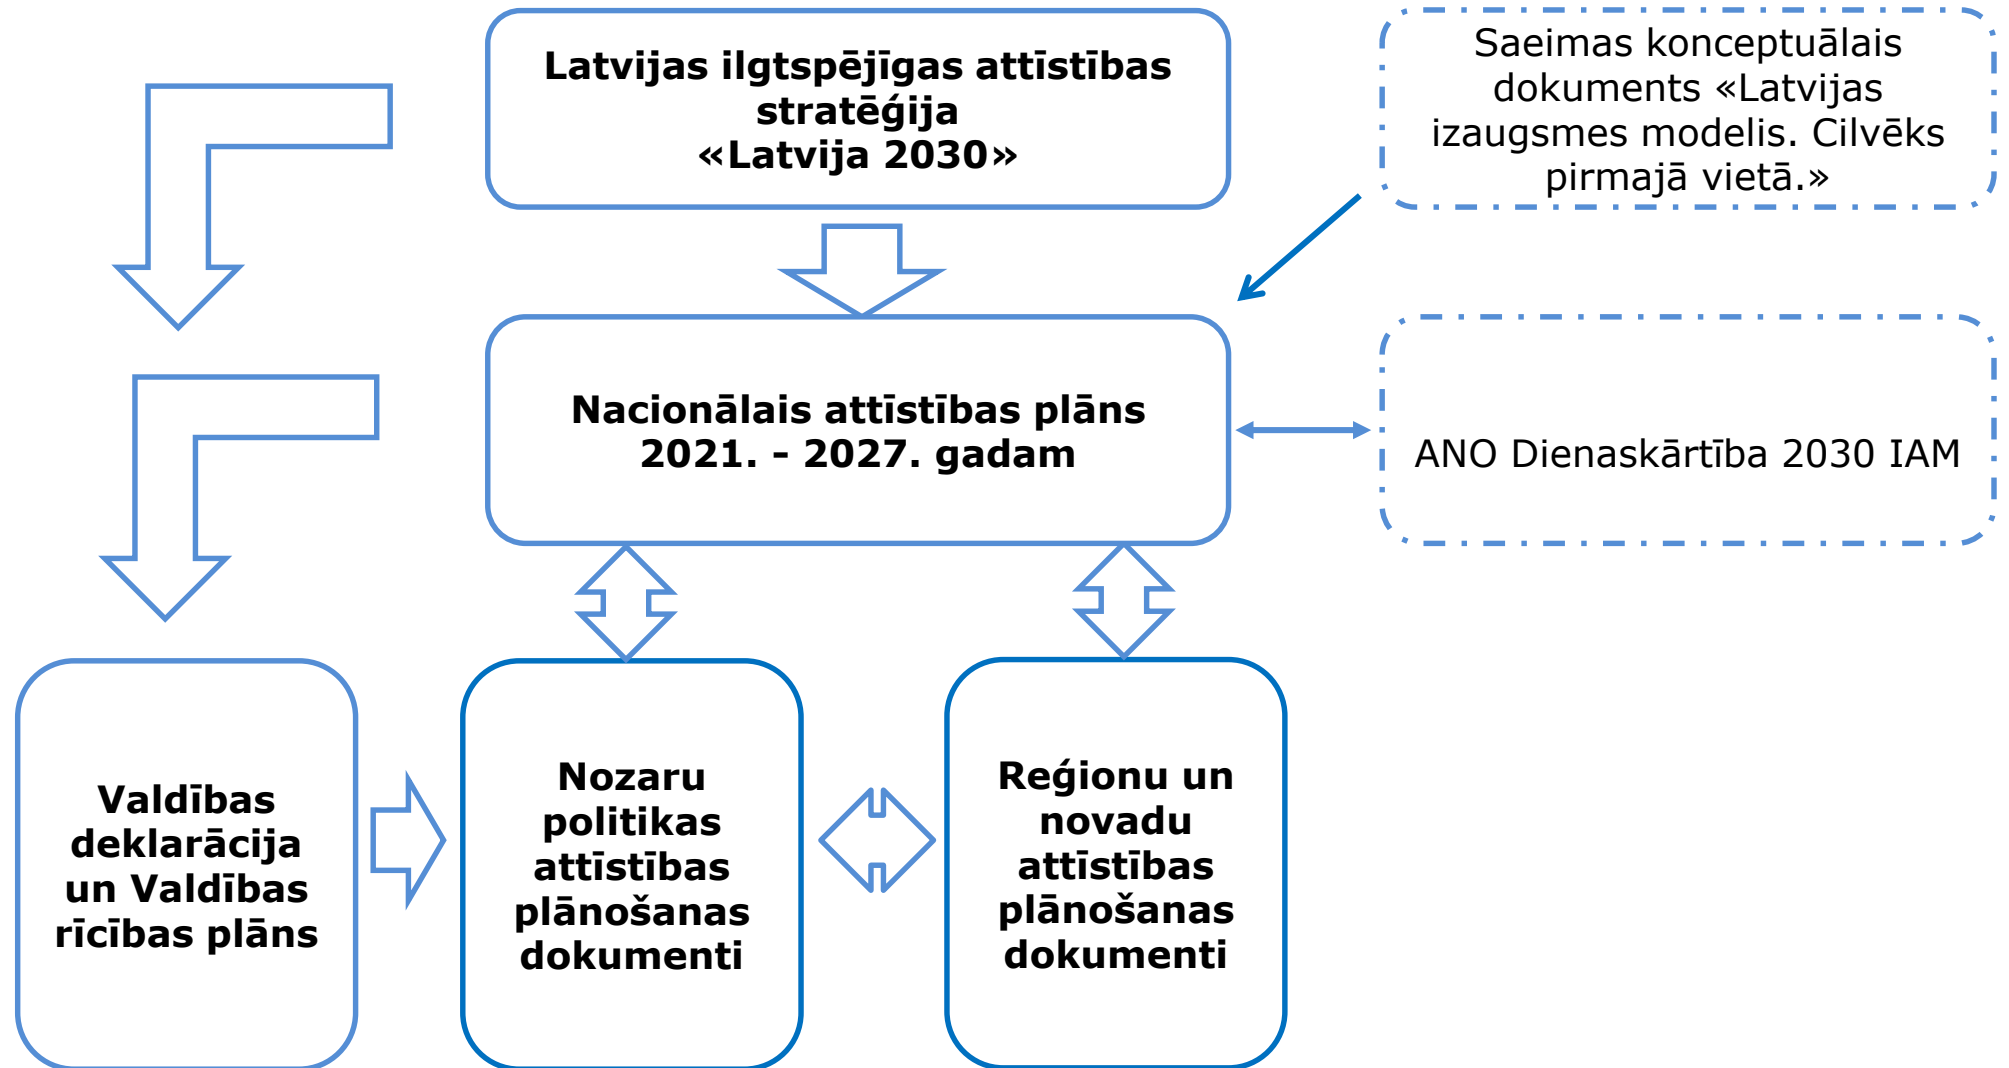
Latvijas ilgtspējīgas attīstības stratēģija «Latvija 2030»

Saeimas konceptuālais dokuments «Latvijas izaugsmes modelis. Cilvēks pirmajā vietā.»

Nacionālais attīstības plāns 2021. - 2027. gadam

ANO Dienaskārtība 2030 IAM

Valdības deklarācija un Valdības rīcības plāns

Nozaru politikas attīstības plānošanas dokumenti

Reģionu un novadu attīstības plānošanas dokumenti